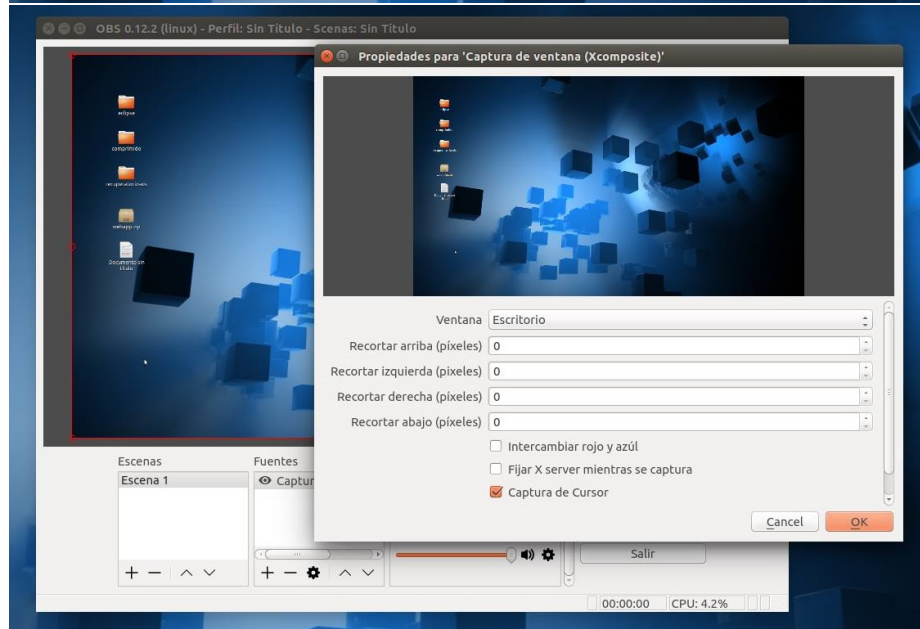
OBS 0.12.2 (linux) - Perfil: Sin Título - Scenas: Sin Título

Propiedades para 'Captura de ventana (Xcomposite)'

eclipse
comprimido
recuperados kiwix
webapp.zip
Documento sin título

Ventana Escritorio
Recortar arriba (píxeles) 0
Recortar izquierda (píxeles) 0
Recortar derecha (píxeles) 0
Recortar abajo (píxeles) 0
Intercambiar rojo y azúl
Fijar X server mientras se captura
Captura de Cursor

Cancel
OK

Escenas
Escena 1
Fuentes
Captur
Salir
00:00:00
CPU: 4.2%